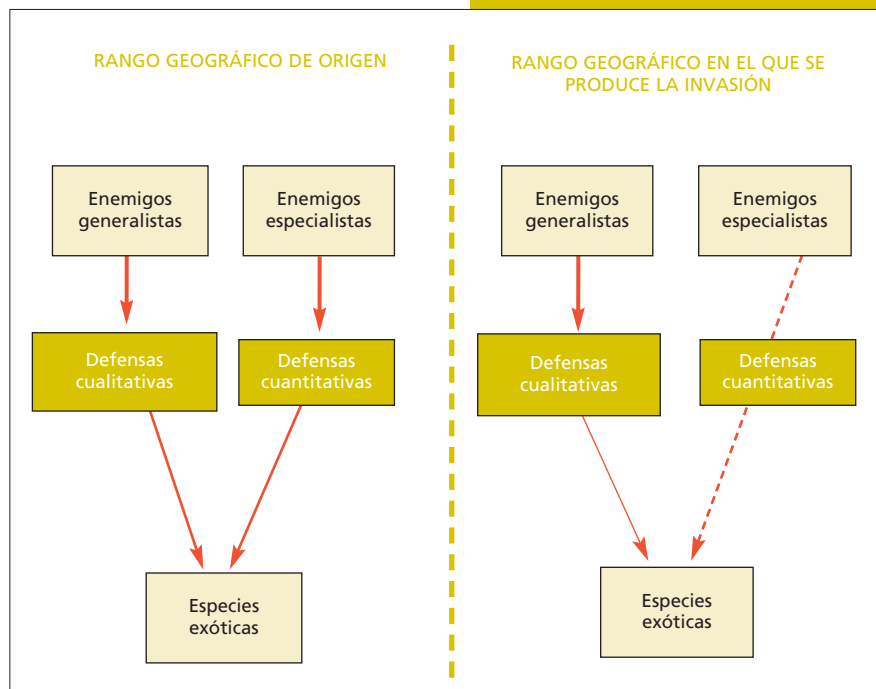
RANGO GEOGRÁFICO DE ORIGEN

Enemigos generalistas

Enemigos especialistas

Defensas cualitativas

Defensas cuantitativas

Especies exóticas

RANGO GEOGRÁFICO EN EL QUE SE PRODUCE LA INVASIÓN

Enemigos generalistas

Enemigos especialistas

Defensas cualitativas

Defensas cuantitativas

Especies exóticas